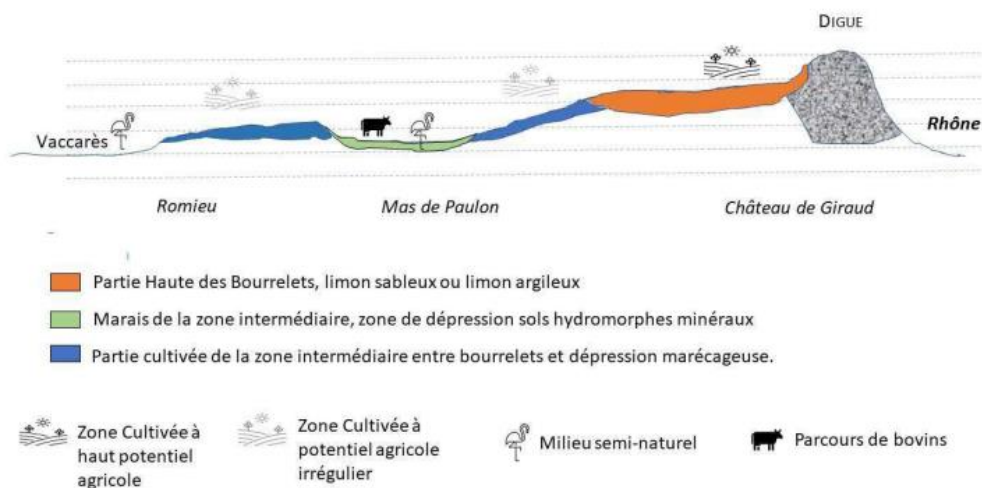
DIGUE

Vaccarès

Rhône

Romieu

Mas de Paulon

Château de Giraud

Partie Haute des Bourrelets, limon sableux ou limon argileux

Marais de la zone intermédiaire, zone de dépression sols hydromorphes minéraux

Partie cultivée de la zone intermédiaire entre bourrelets et dépression marécageuse.

Zone Cultivée à haut potentiel agricole

Zone Cultivée à potentiel agricole irrégulier

Milieu semi-naturel

Parcours de bovins